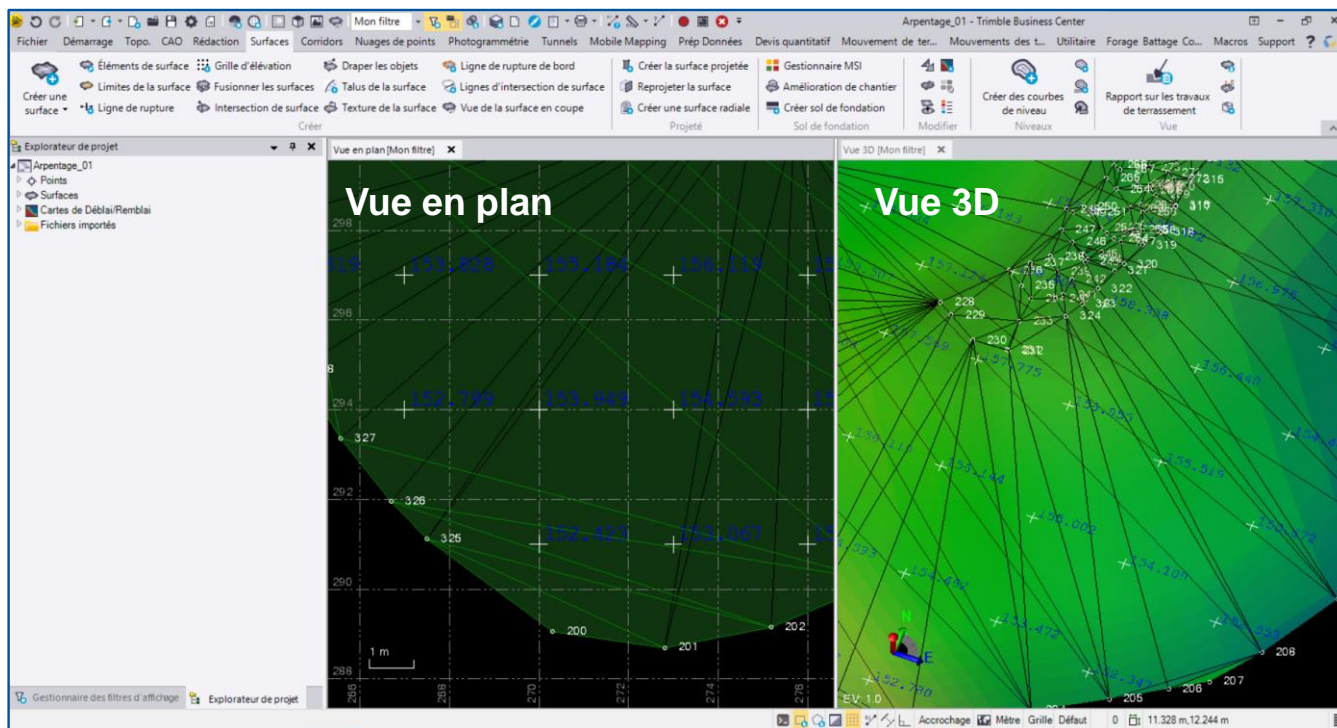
Mon filtre

Arpentage_01 - Trimble Business Center

Fichier Démarrage Topo. CAO Rédaction Surfaces Corridors Nuages de points Photogrammétrie Tunnels Mobile Mapping Prép Données Devis quantitatif Mouvement de ter... Mouvements des t... Utilitaire Forage Battage Co... Macros Support

Créer une surface
Éléments de surface
Limites de la surface
Ligne de rupture
Grille d'élévation
Fusionner les surfaces
Intersection de surface
Draper les objets
Talus de la surface
Texture de la surface
Ligne de rupture de bord
Lignes d'intersection de surface
Vue de la surface en coupe
Créer
Créer la surface projetée
Reprojeter la surface
Créer une surface radiale
Projeté
Gestionnaire MSI
Amélioration de chantier
Créer sol de fondation
Sol de fondation
Modifier
Créer des courbes de niveau
Niveaux
Rapport sur les travaux de terrassement
Vue

Explorateur de projet
Arpentage_01
Points
Surfaces
Cartes de Déblai/Remblai
Fichiers importés

Gestionnaire des filtres d'affichage
Explorateur de projet

Vue en plan [Mon filtre]
Vue en plan
298
153.828 155.184 156.119
296
294
152.799 153.949 154.593
327
292
326
325
152.427 153.087
290
200
201
202
1 m
288
266 268 270 272 274 276

Vue 3D [Mon filtre]
Vue 3D
315
318
250
251
247
246
319
236
237
238
242
320
321
322
323
324
228
229
233
230
231
232
157.126
156.975
157.316
156.440
153.855
155.144
155.518
156.002
154.101
153.472
152.790
206
207
208
205
N
E
EV 1.0

Accrochage Mètre Grille Défaut 0 11.328 m,12.244 m